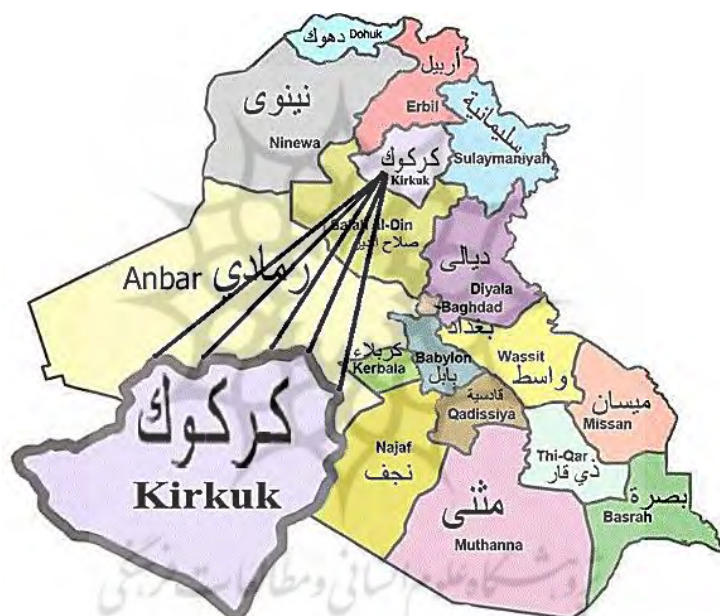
دهوك Dohuk
أربيل
نينوى
Ninewa
Erbil
سليمانية
كركوك
Kirkuk
Sulaymaniyah
Salah Al-Din
صلاح الدين
Anbar رمادي
ديالى
Diyala
Baghdad
بغداد
كربلاء
Kerbala
Babylon
بابل
Wassit
واسط
ميسان
Missan
قادسية
Qadissiya
كركوك
Kirkuk
Najaf
نجف
Thi-Qar
ذي قار
مثنى
Muthanna
بصرة
Basrah
پژوهشگاه علوم انسانی و مطالعات فرهنگی